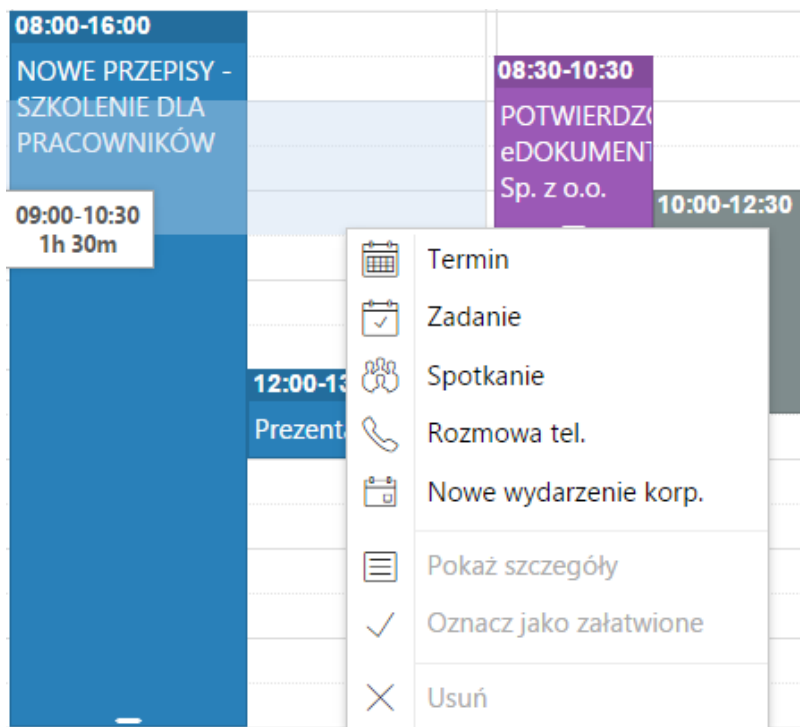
08:00-16:00
NOWE PRZEPISY - SZKOLENIE DLA PRACOWNIKÓW

09:00-10:30
1h 30m

08:30-10:30
POTWIERDZ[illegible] eDOKUMENT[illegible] Sp. z o.o.

10:00-12:30

12:00-1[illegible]
Prezent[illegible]

Termin
Zadanie
Spotkanie
Rozmowa tel.
Nowe wydarzenie korp.
Pokaż szczegóły
Oznacz jako załatwione
Usuń